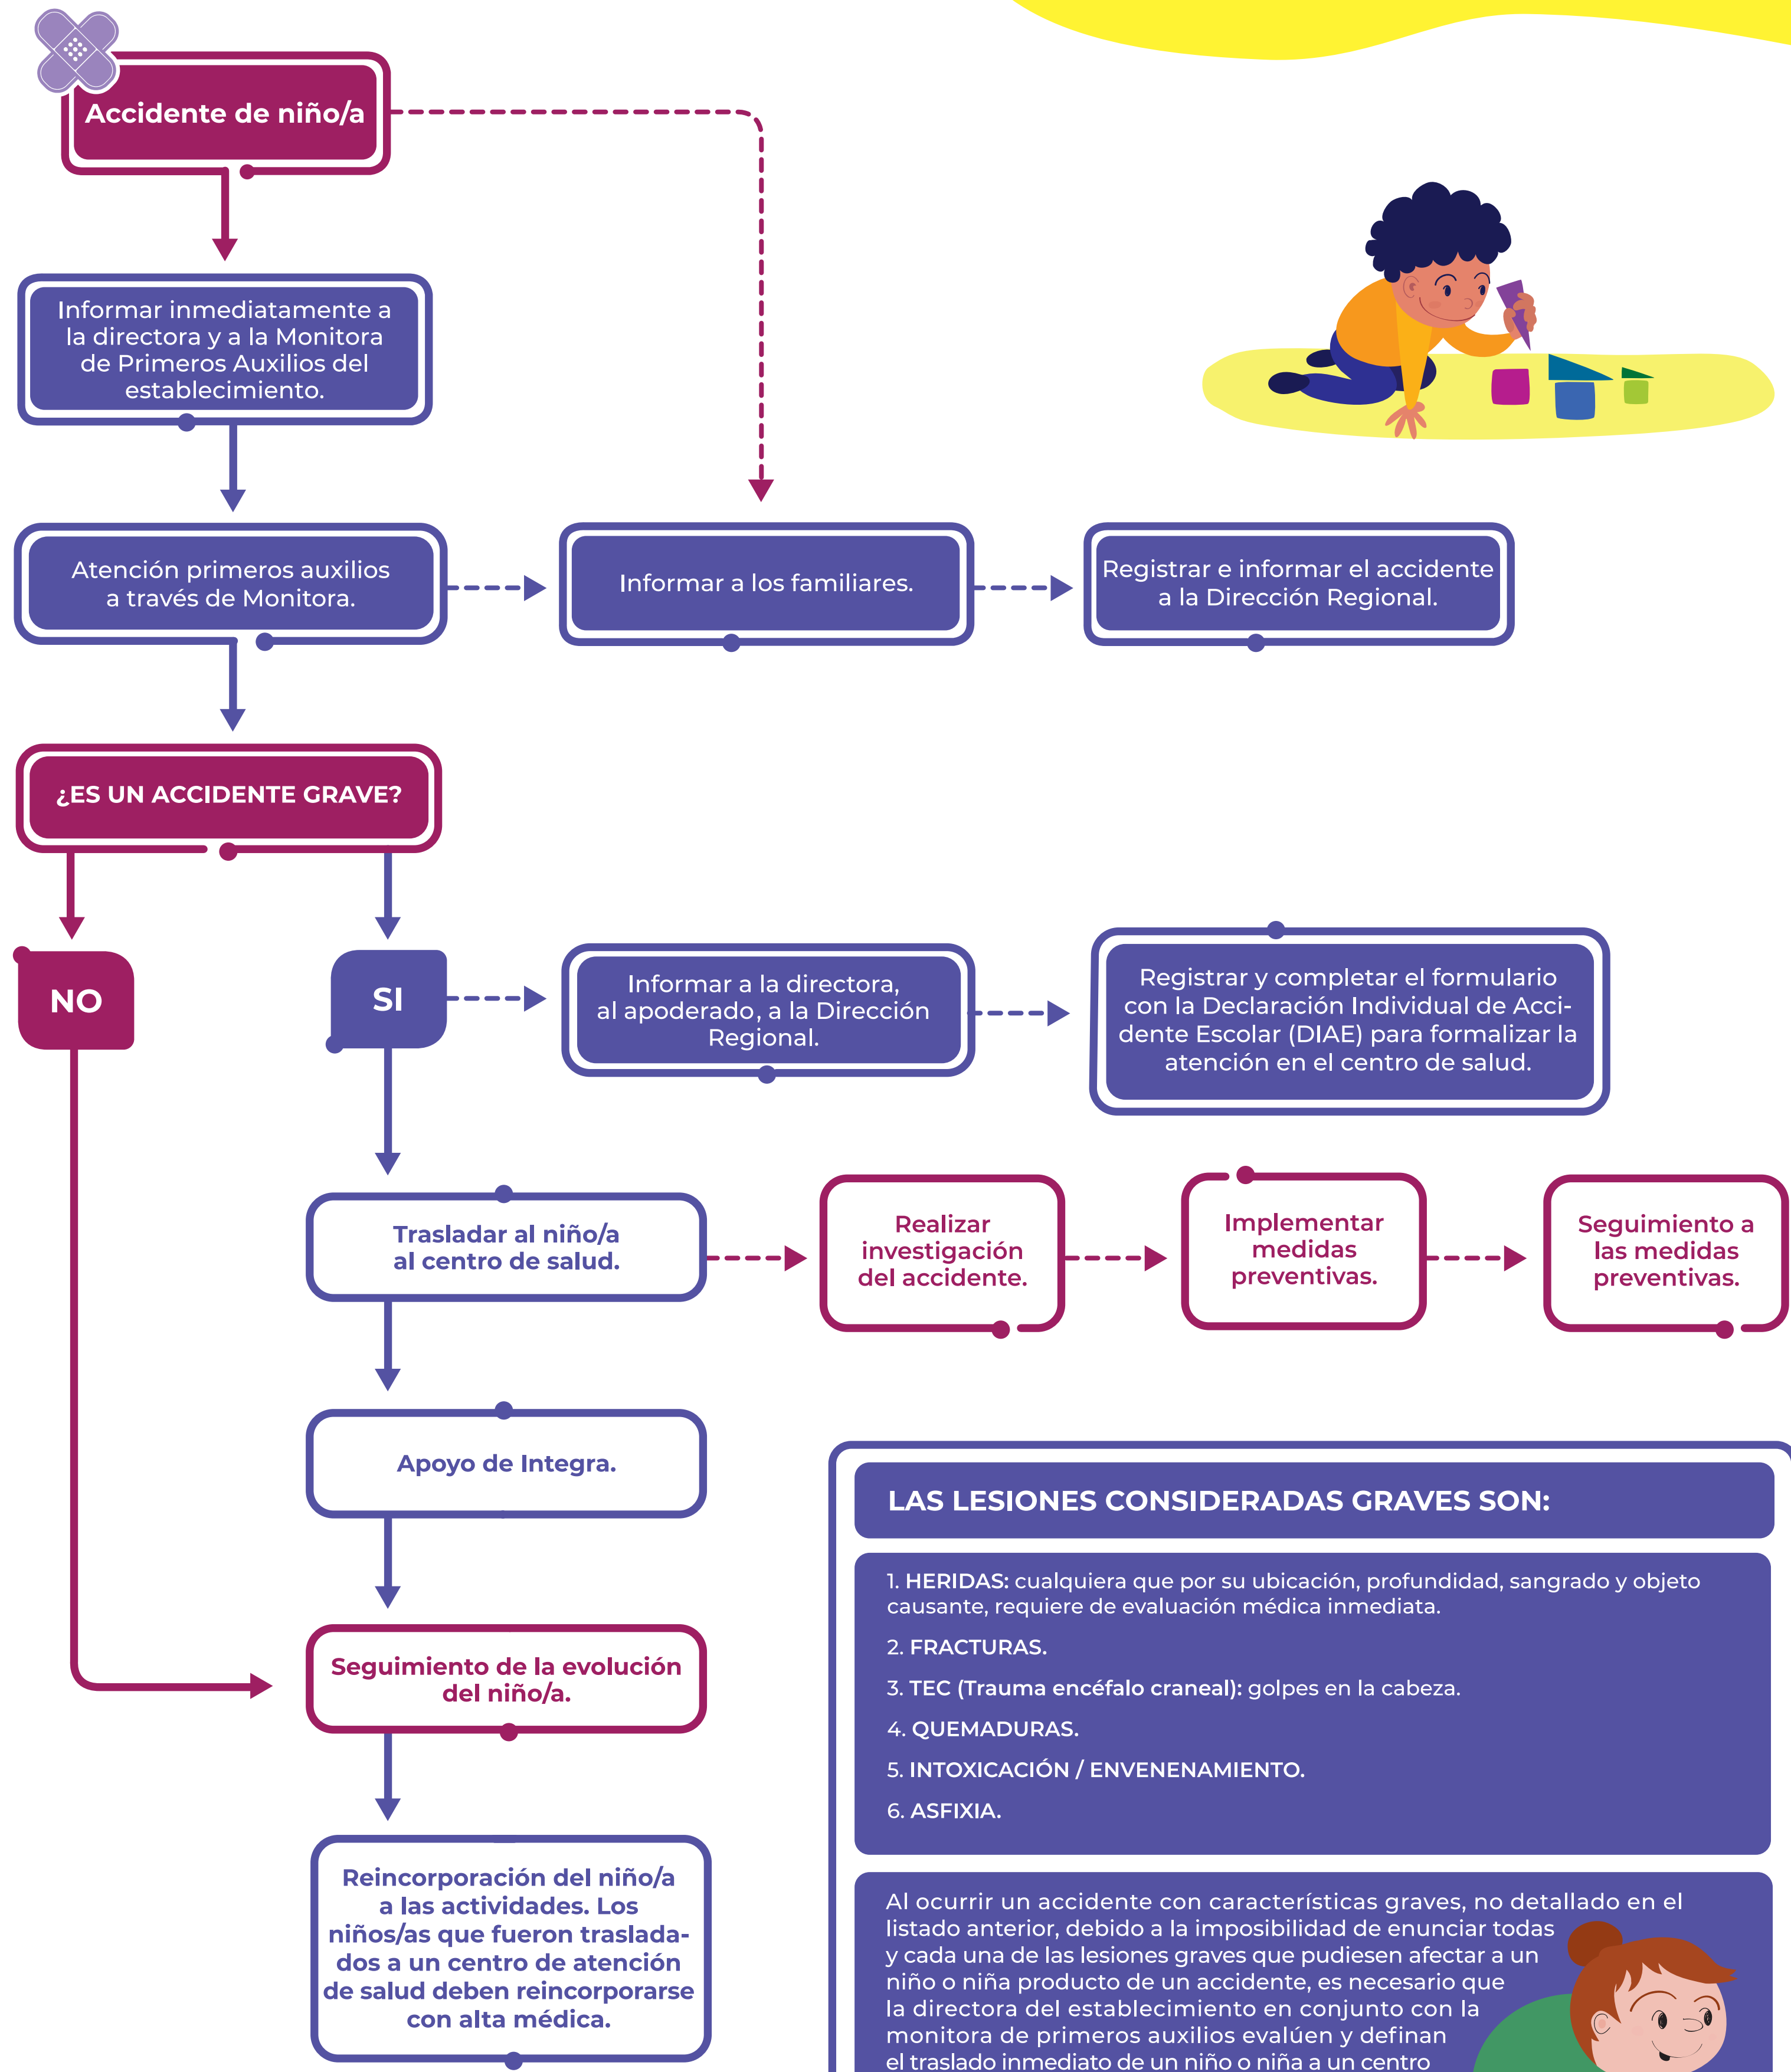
Accidente de niño/a

Informar inmediatamente a la directora y a la Monitora de Primeros Auxilios del establecimiento.

Atención primeros auxilios a través de Monitora.

Informar a los familiares.

Registrar e informar el accidente a la Dirección Regional.

¿ES UN ACCIDENTE GRAVE?

NO

SI

Informar a la directora, al apoderado, a la Dirección Regional.

Registrar y completar el formulario con la Declaración Individual de Accidente Escolar (DIAE) para formalizar la atención en el centro de salud.

Trasladar al niño/a al centro de salud.

Realizar investigación del accidente.

Implementar medidas preventivas.

Seguimiento a las medidas preventivas.

Apoyo de Integra.

Seguimiento de la evolución del niño/a.

Reincorporación del niño/a a las actividades. Los niños/as que fueron trasladados a un centro de atención de salud deben reincorporarse con alta médica.

LAS LESIONES CONSIDERADAS GRAVES SON:

1. HERIDAS: cualquiera que por su ubicación, profundidad, sangrado y objeto causante, requiere de evaluación médica inmediata.

2. FRACTURAS.

3. TEC (Trauma encéfalo craneal): golpes en la cabeza.

4. QUEMADURAS.

5. INTOXICACIÓN / ENVENENAMIENTO.

6. ASFIXIA.

Al ocurrir un accidente con características graves, no detallado en el listado anterior, debido a la imposibilidad de enunciar todas y cada una de las lesiones graves que pudiesen afectar a un niño o niña producto de un accidente, es necesario que la directora del establecimiento en conjunto con la monitora de primeros auxilios evalúen y definan el traslado inmediato de un niño o niña a un centro